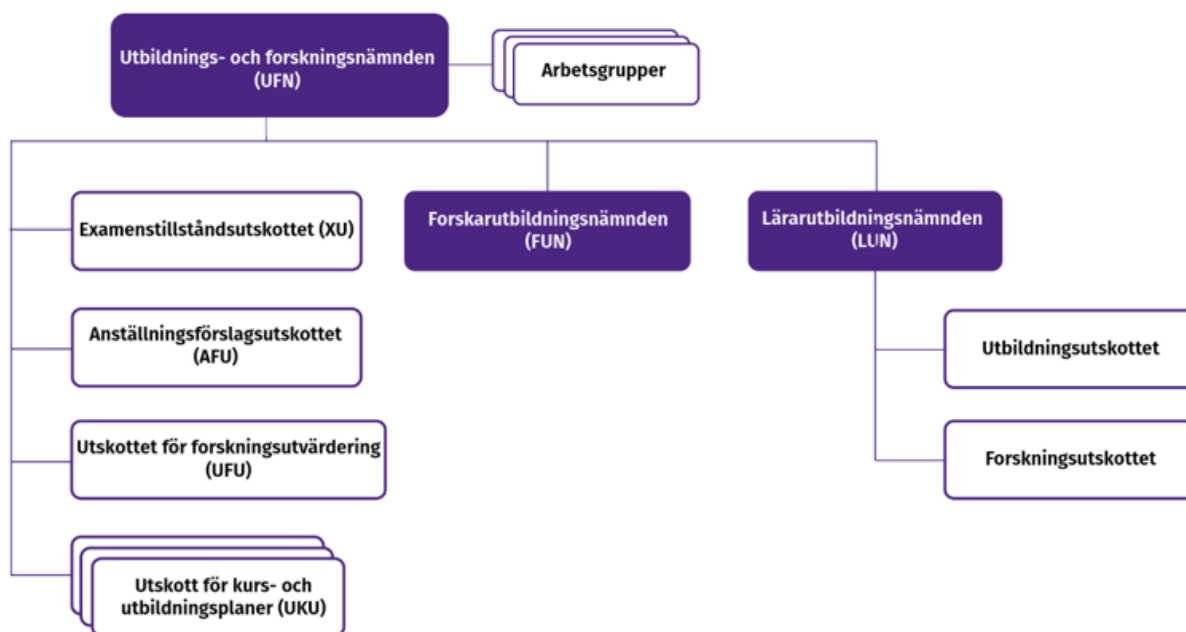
Utbildnings- och forskningsnämnden (UFN)

Arbetsgrupper

Examenstillståndsutskottet (XU)

Forskarutbildningsnämnden (FUN)

Lärarutbildningsnämnden (LUN)

Anställningsförslagsutskottet (AFU)

Utbildningsutskottet

Utskottet för forskningsutvärdering (UFU)

Forskningsutskottet

Utskott för kurs- och utbildningsplaner (UKU)